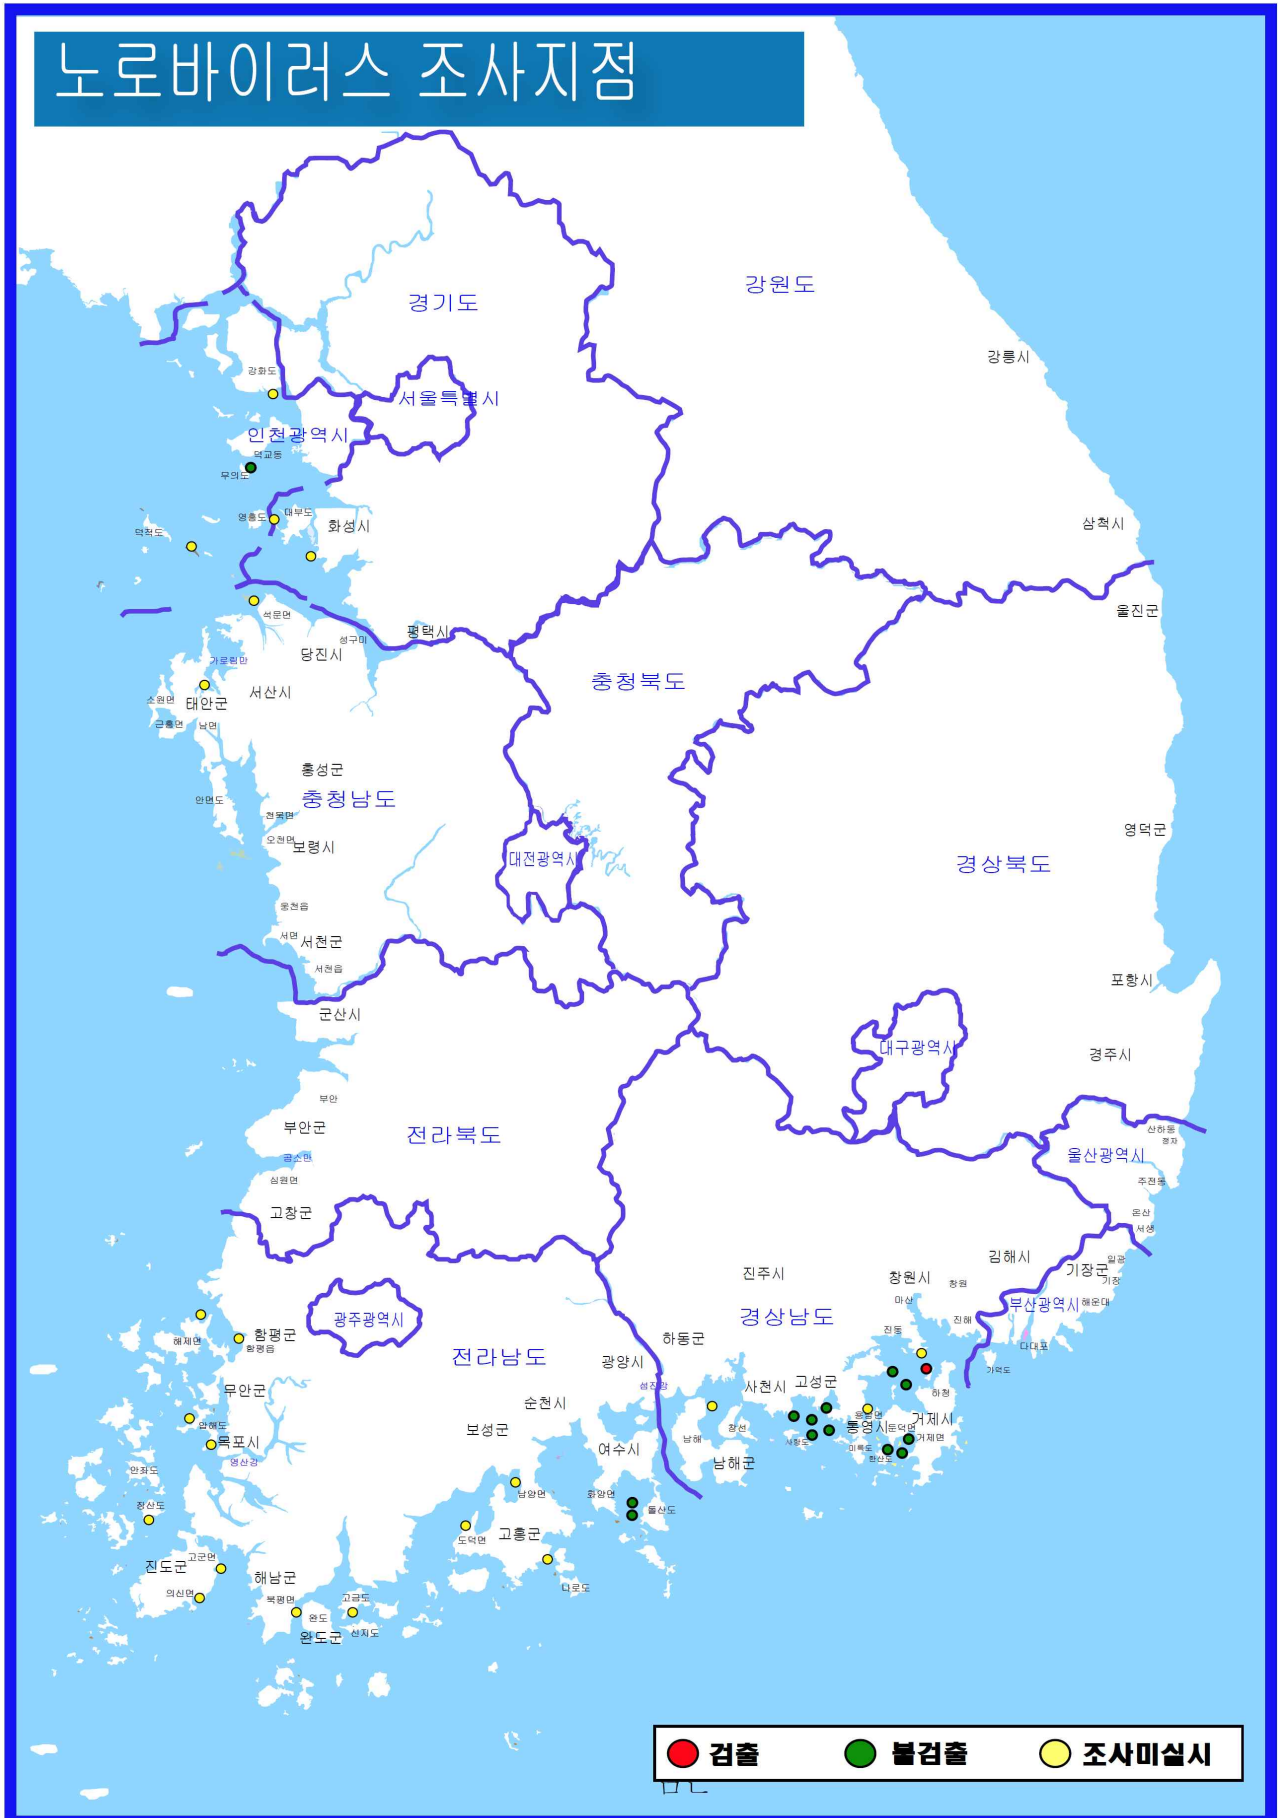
노로바이러스 조사지점

경기도
강원도
강릉시
강화도
서울특별시
인천광역시
덕교동
무의도
영흥도
대부도
덕적도
화성시
삼척시
석문면
성구미
평택시
당진시
울진군
가로림만
소원면
태안군
서산시
근흥면
남면
충청북도
홍성군
충청남도
안면도
천북면
오천면
보령시
대전광역시
영덕군
경상북도
웅천읍
서면
서천군
서천읍
군산시
포항시
대구광역시
경주시
부안
부안군
전라북도
곰소만
심원면
고창군
산하동
정자
울산광역시
주전동
온산
서생
진주시
창원시
김해시
일광
기장군
기장
창원
마산
부산광역시
해운대
경상남도
진해
진동
다대포
해제면
함평군
함평읍
광주광역시
전라남도
광양시
하동군
섬진강
가덕도
무안군
사천시
고성군
하청
순천시
압해도
용남면
거제시
창선
보성군
통영시
둔덕면
목포시
세창도
거제면
영산강
여수시
남해
미륵도
한산도
남해군
안좌도
남양면
화양면
돌산도
장산도
도덕면
고흥군
고군면
진도군
다로도
해남군
의신면
고금도
북평면
완도
신지도
완도군

검출
불검출
조사미실시